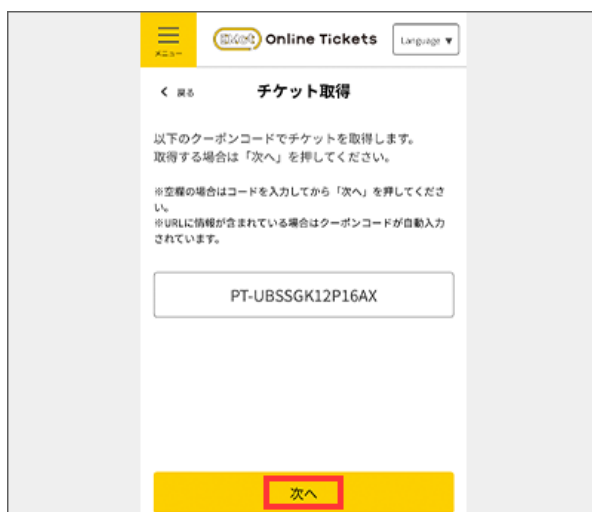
メニュー

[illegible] Online Tickets

Language ▼

< 戻る

チケット取得

以下のクーポンコードでチケットを取得します。
取得する場合は「次へ」を押してください。

※空欄の場合はコードを入力してから「次へ」を押してください。
※URLに情報が含まれている場合はクーポンコードが自動入力されています。

PT-UBSSGK12P16AX

次へ